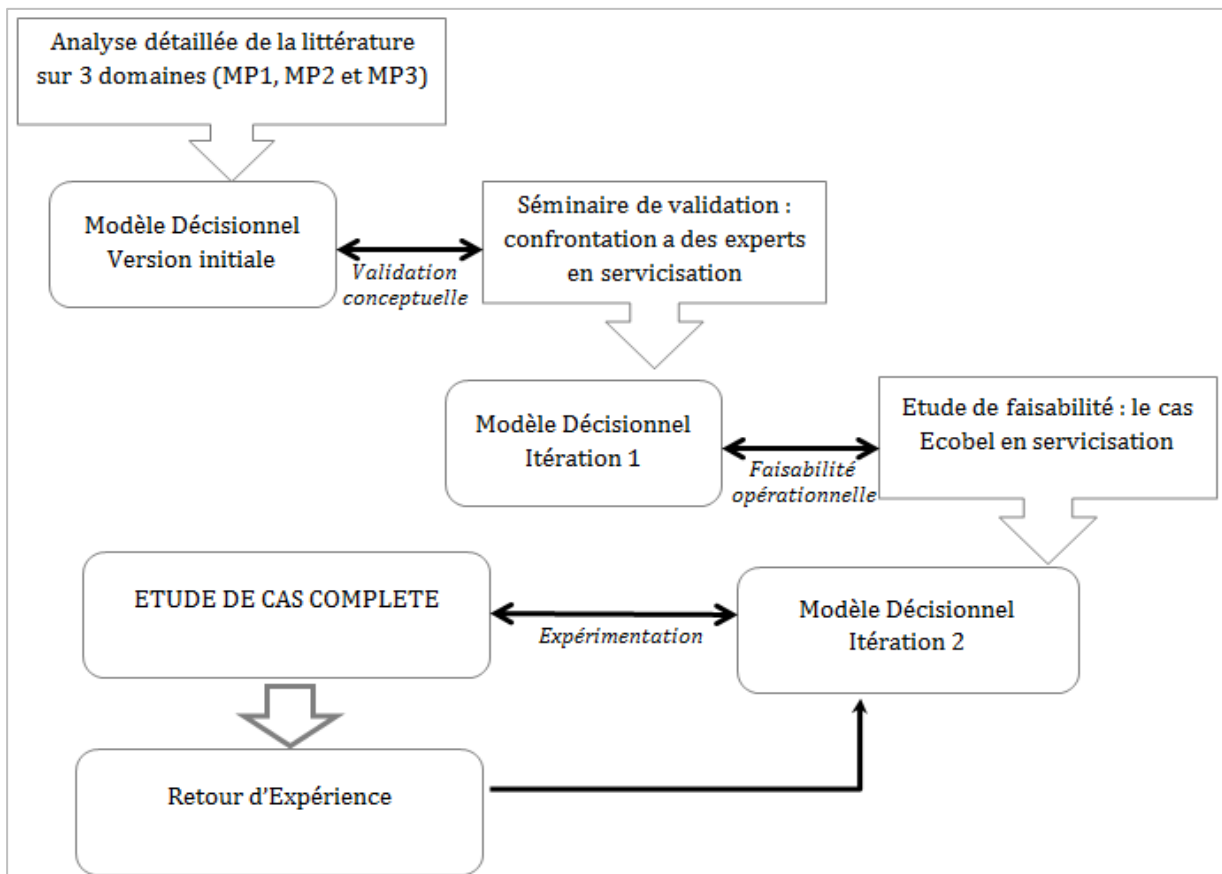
Analyse détaillée de la littérature sur 3 domaines (MP1, MP2 et MP3)

Modèle Décisionnel Version initiale

Validation conceptuelle

Séminaire de validation : confrontation a des experts en servicisation

Modèle Décisionnel Itération 1

Faisabilité opérationnelle

Etude de faisabilité : le cas Ecobel en servicisation

ETUDE DE CAS COMPLETE

Expérimentation

Modèle Décisionnel Itération 2

Retour d'Expérience